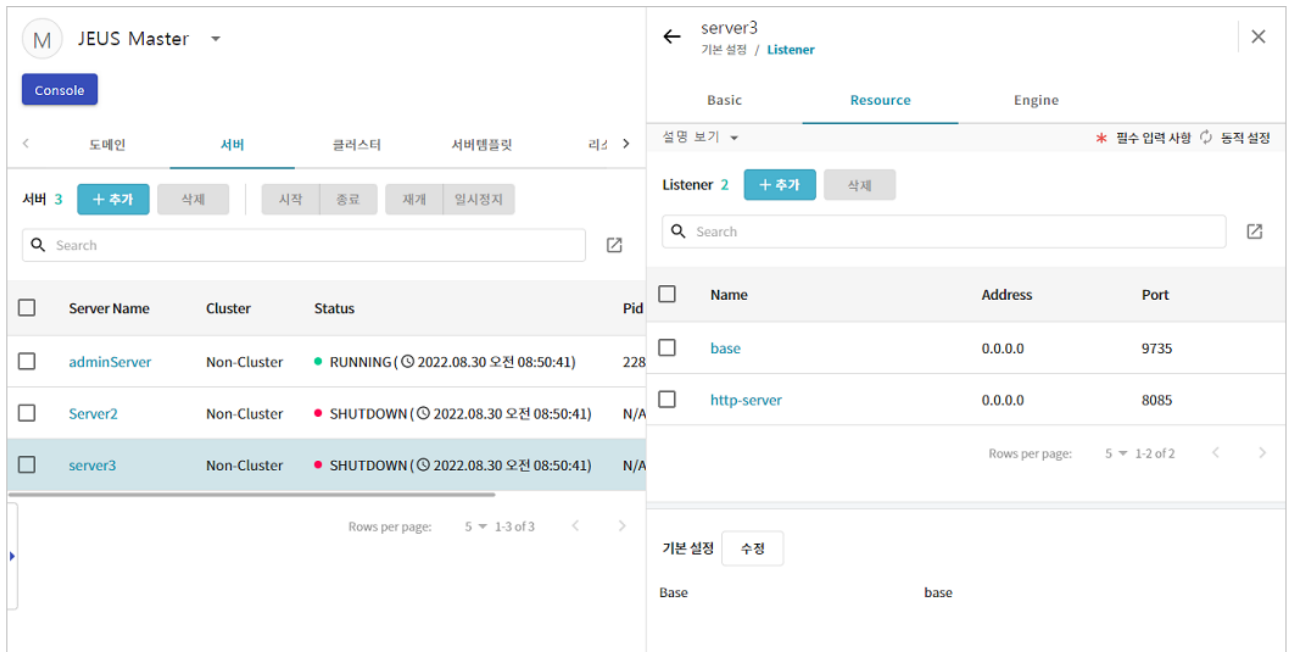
M JEUS Master

Console

도메인 서버 클러스터 서버템플릿 리소

서버 3 + 추가 삭제 시작 종료 재개 일시정지

Search

| | Server Name | Cluster | Status | Pid |
|---|---|---|---|---|
| | adminServer | Non-Cluster | RUNNING ( 2022.08.30 오전 08:50:41) | 228 |
| | Server2 | Non-Cluster | SHUTDOWN ( 2022.08.30 오전 08:50:41) | N/A |
| | server3 | Non-Cluster | SHUTDOWN ( 2022.08.30 오전 08:50:41) | N/A |

Rows per page: 5 1-3 of 3

server3
기본 설정 / Listener

Basic Resource Engine

설명 보기

* 필수 입력 사항 동적 설정

Listener 2 + 추가 삭제

Search

| | Name | Address | Port |
|---|---|---|---|
| | base | 0.0.0.0 | 9735 |
| | http-server | 0.0.0.0 | 8085 |

Rows per page: 5 1-2 of 2

기본 설정 수정

Base base